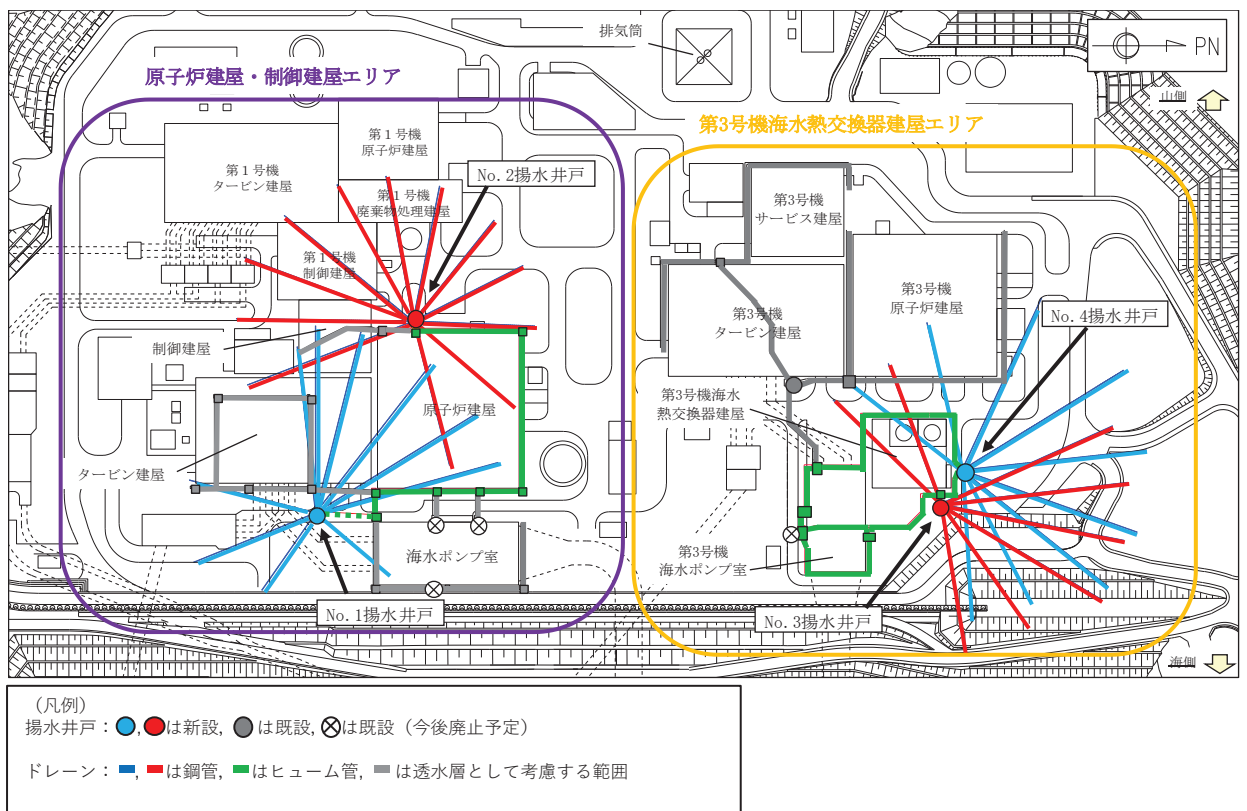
排気筒

PN

原子炉建屋・制御建屋エリア

山側

第3号機海水熱交換器建屋エリア

第１号機
原子炉建屋

第１号機
タービン建屋

No. 2揚水井戸

第１号機
廃棄物処理建屋

第3号機
サービス建屋

第１号機
制御建屋

第3号機
タービン建屋

第3号機
原子炉建屋

制御建屋

No. 4揚水井戸

原子炉建屋

第3号機海水
熱交換器建屋

タービン建屋

海水ポンプ室

第3号機
海水ポンプ室

No. 1揚水井戸

No. 3揚水井戸

海側

（凡例）
揚水井戸：●,●は新設，●は既設，⊗は既設（今後廃止予定）

ドレーン：▬,▬は鋼管，▬はヒューム管，▬は透水層として考慮する範囲